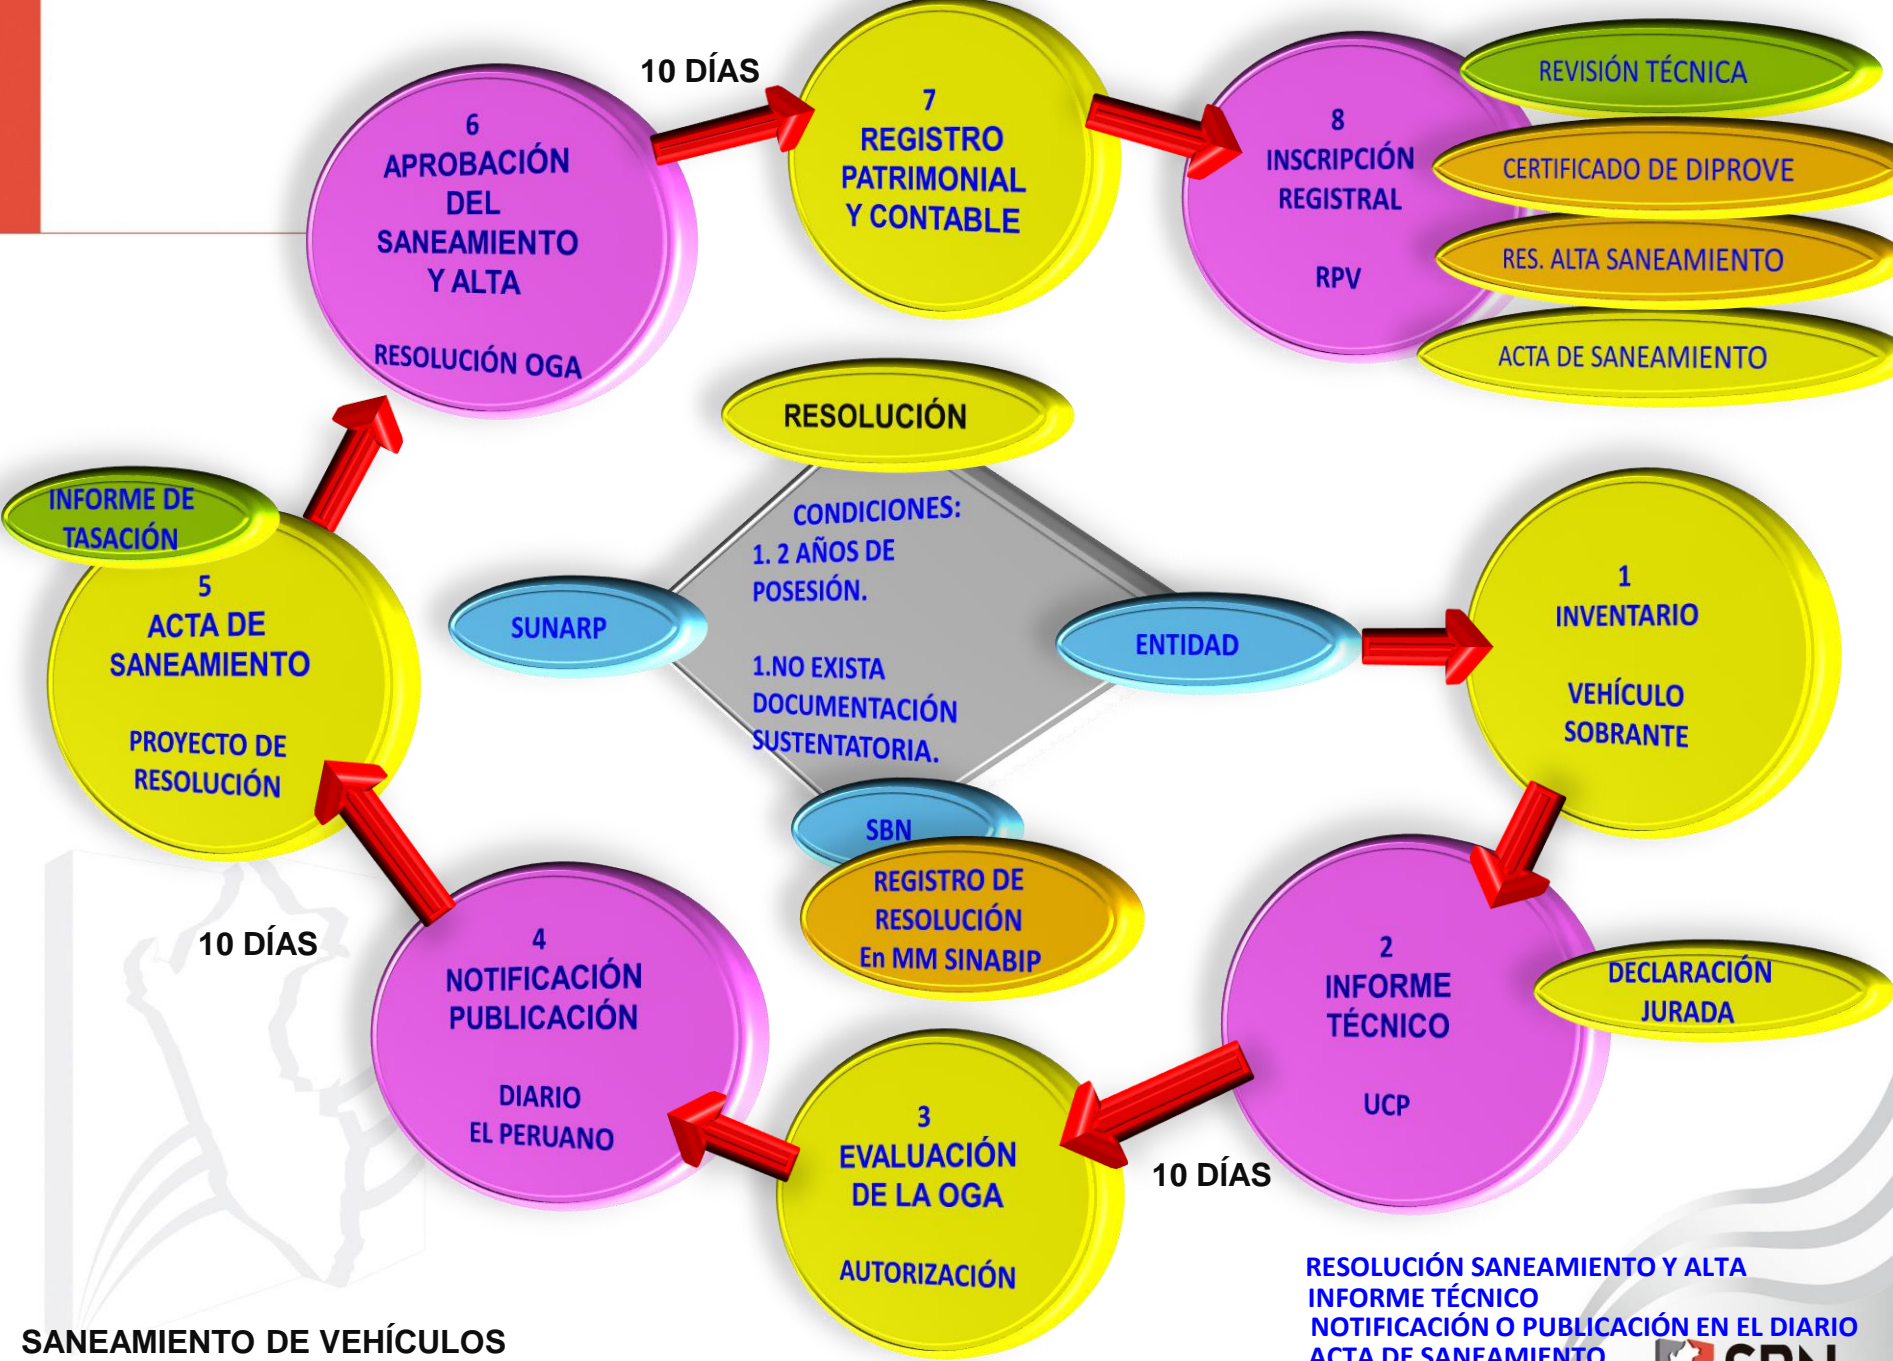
10 DÍAS

6
APROBACIÓN DEL SANEAMIENTO Y ALTA

RESOLUCIÓN OGA

7
REGISTRO PATRIMONIAL Y CONTABLE

8
INSCRIPCIÓN REGISTRAL

RPV

REVISIÓN TÉCNICA

CERTIFICADO DE DIPROVE

RES. ALTA SANEAMIENTO

ACTA DE SANEAMIENTO

RESOLUCIÓN

CONDICIONES:
1. 2 AÑOS DE POSESIÓN.

1.NO EXISTA DOCUMENTACIÓN SUSTENTATORIA.

SUNARP

ENTIDAD

SBN

REGISTRO DE RESOLUCIÓN En MM SINABIP

INFORME DE TASACIÓN

5
ACTA DE SANEAMIENTO

PROYECTO DE RESOLUCIÓN

1
INVENTARIO

VEHÍCULO SOBRANTE

10 DÍAS

4
NOTIFICACIÓN PUBLICACIÓN

DIARIO EL PERUANO

2
INFORME TÉCNICO

UCP

DECLARACIÓN JURADA

3
EVALUACIÓN DE LA OGA

AUTORIZACIÓN

10 DÍAS

SANEAMIENTO DE VEHÍCULOS

RESOLUCIÓN SANEAMIENTO Y ALTA
INFORME TÉCNICO
NOTIFICACIÓN O PUBLICACIÓN EN EL DIARIO
ACTA DE SANEAMIENTO

SBN